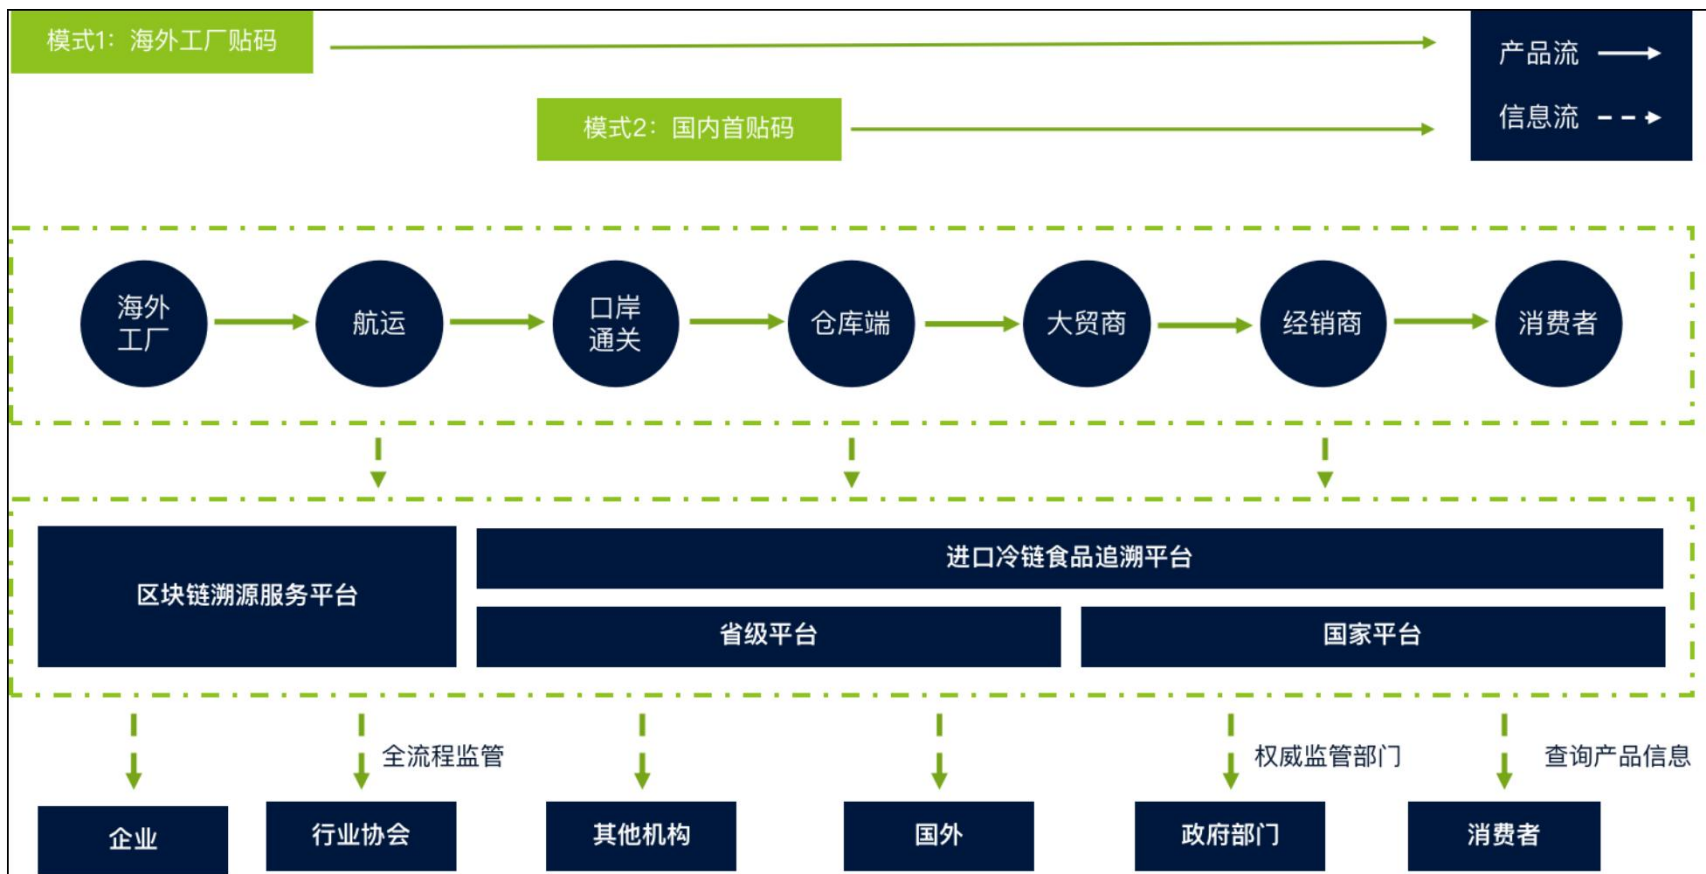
模式1：海外工厂贴码

模式2：国内首贴码

产品流
信息流

海外工厂
航运
口岸通关
仓库端
大贸商
经销商
消费者

区块链溯源服务平台
进口冷链食品追溯平台
省级平台
国家平台

全流程监管
权威监管部门
查询产品信息

企业
行业协会
其他机构
国外
政府部门
消费者